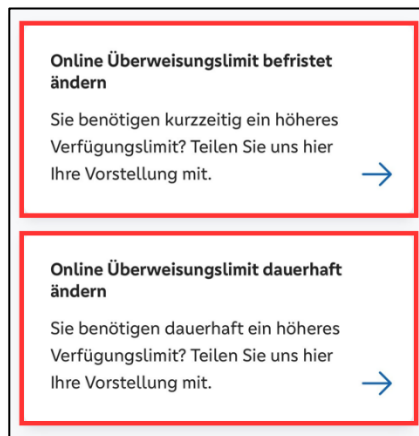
Online Überweisungslimit befristet ändern

Sie benötigen kurzzeitig ein höheres Verfügungslimit? Teilen Sie uns hier Ihre Vorstellung mit.

Online Überweisungslimit dauerhaft ändern

Sie benötigen dauerhaft ein höheres Verfügungslimit? Teilen Sie uns hier Ihre Vorstellung mit.